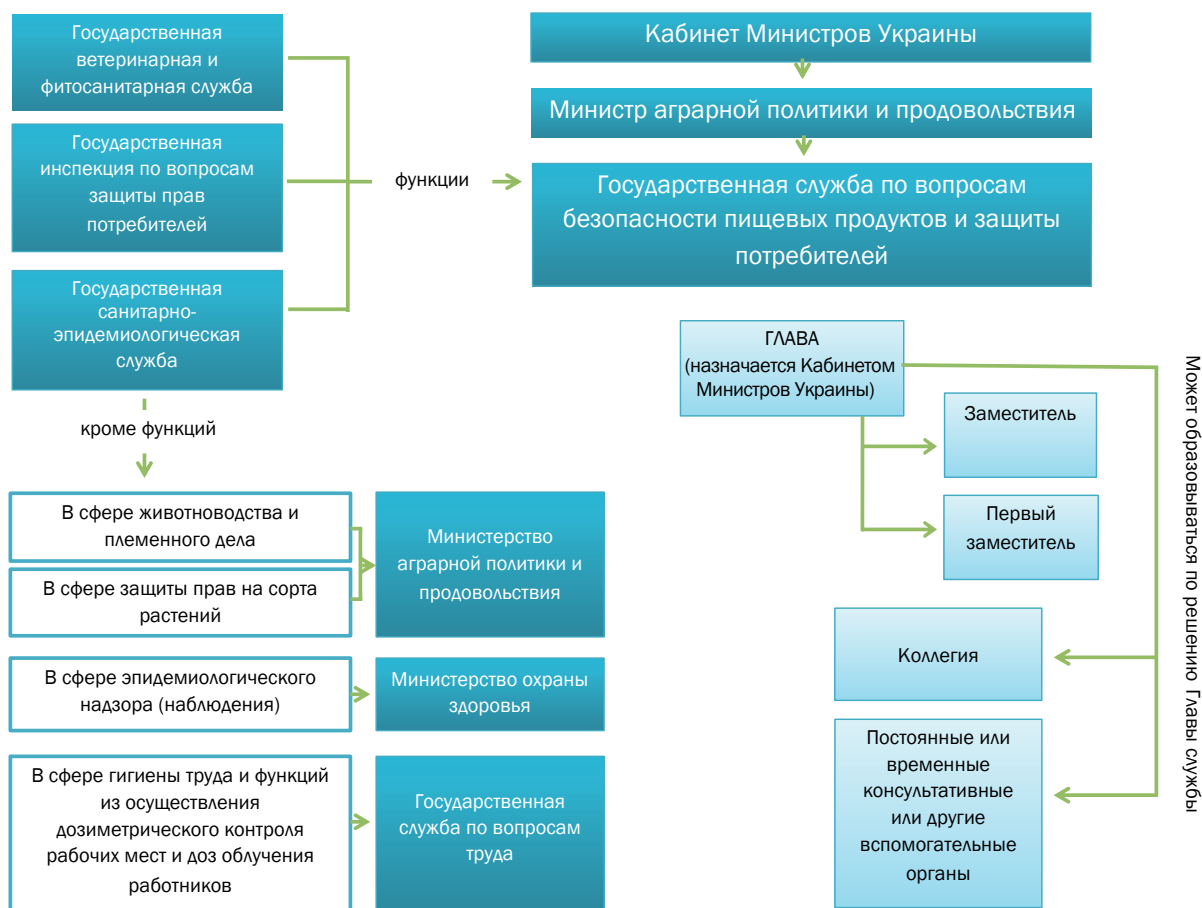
Государственная ветеринарная и фитосанитарная служба

Государственная инспекция по вопросам защиты прав потребителей

Государственная санитарно-эпидемиологическая служба

функции

Кабинет Министров Украины

Министр аграрной политики и продовольствия

Государственная служба по вопросам безопасности пищевых продуктов и защиты потребителей

кроме функций

ГЛАВА (назначается Кабинетом Министров Украины)

Заместитель

Первый заместитель

Может образовываться по решению Главы службы

В сфере животноводства и племенного дела

В сфере защиты прав на сорта растений

Министерство аграрной политики и продовольствия

В сфере эпидемиологического надзора (наблюдения)

Министерство охраны здоровья

В сфере гигиены труда и функций из осуществления дозиметрического контроля рабочих мест и доз облучения работников

Государственная служба по вопросам труда

Коллегия

Постоянные или временные консультативные или другие вспомогательные органы